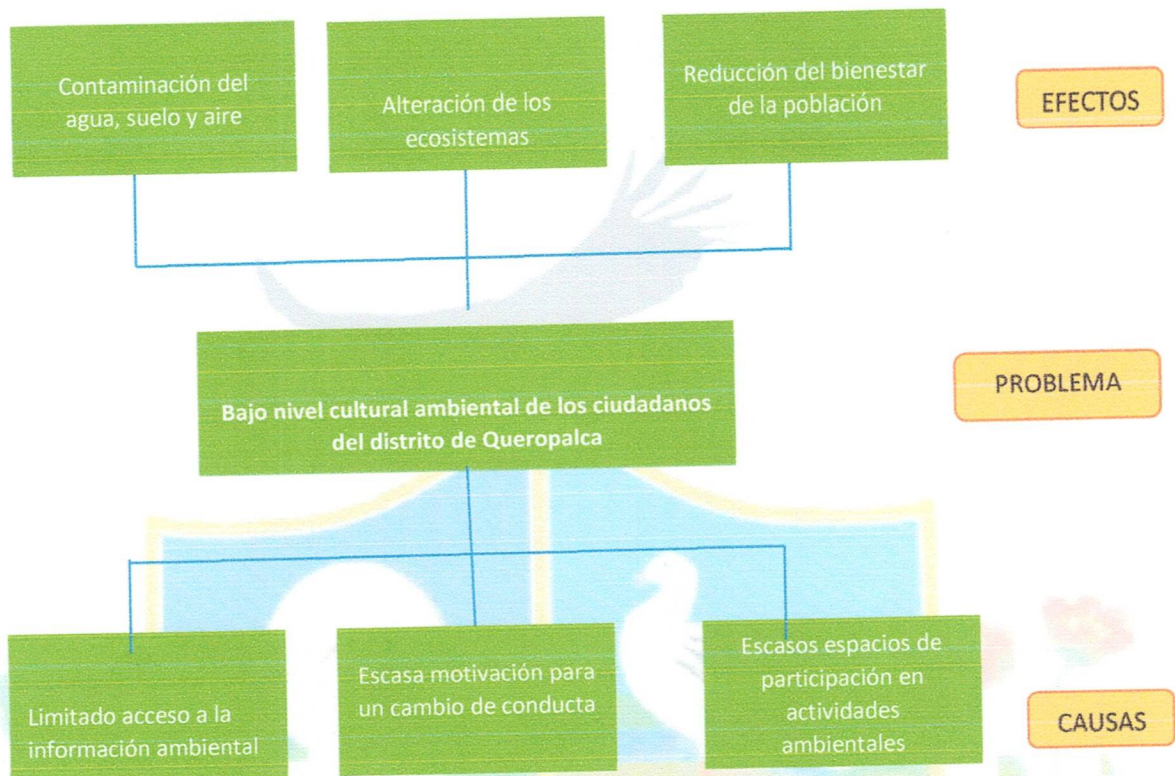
Contaminación del agua, suelo y aire

Alteración de los ecosistemas

Reducción del bienestar de la población

EFECTOS

Bajo nivel cultural ambiental de los ciudadanos del distrito de Queropalca

PROBLEMA

Limitado acceso a la información ambiental

Escasa motivación para un cambio de conducta

Escasos espacios de participación en actividades ambientales

CAUSAS